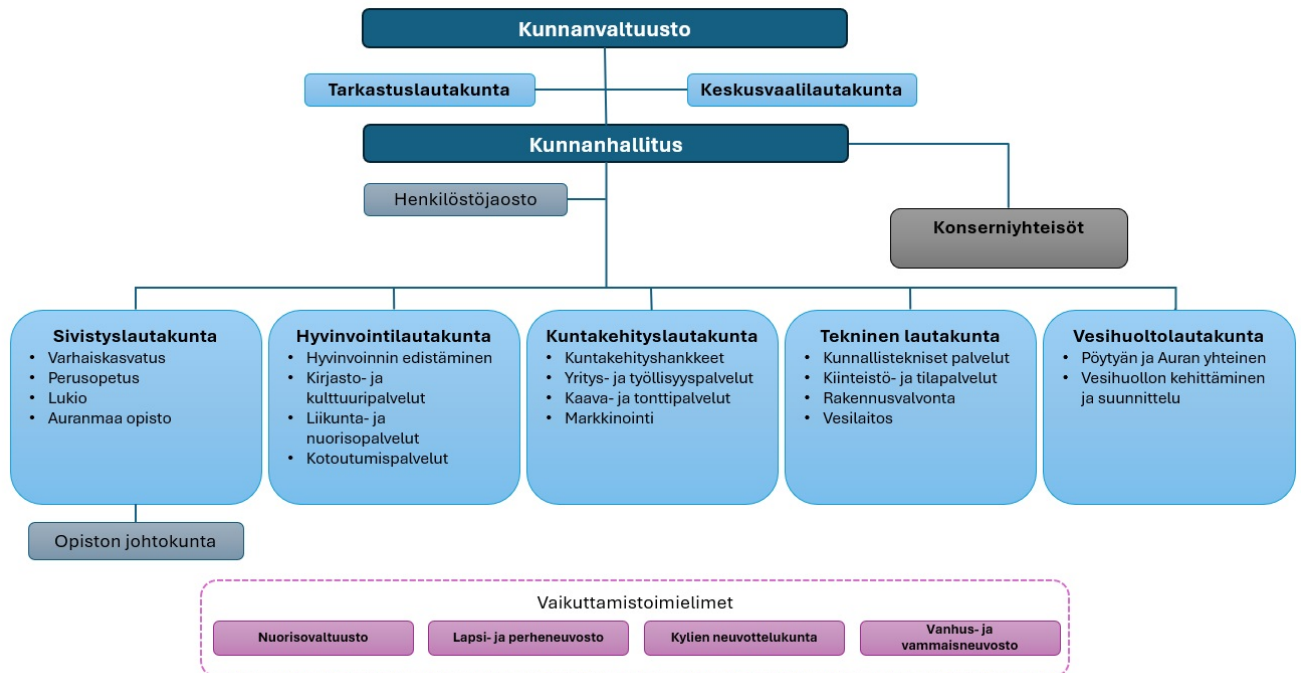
Kunnanvaltuusto

Tarkastuslautakunta

Keskusvaalilautakunta

Kunnanhallitus

Henkilöstöjaosto

Konserniyhteisöt

Sivistyslautakunta
• Varhaiskasvatus
• Perusopetus
• Lukio
• Auranmaa opisto

Hyvinvointilautakunta
• Hyvinvoinnin edistäminen
• Kirjasto- ja kulttuuripalvelut
• Liikunta- ja nuorisopalvelut
• Kotoutumispalvelut

Kuntakehityslautakunta
• Kuntakehityshankkeet
• Yritys- ja työllisyyspalvelut
• Kaava- ja tonttipalvelut
• Markkinointi

Tekninen lautakunta
• Kunnallistekniset palvelut
• Kiinteistö- ja tilapalvelut
• Rakennusvalvonta
• Vesilaitos

Vesihuoltolautakunta
• Pöytyän ja Auran yhteinen
• Vesihuollon kehittäminen ja suunnittelu

Opiston johtokunta

Vaikuttamistoimielimet

Nuorisovaltuusto

Lapsi- ja perheneuvosto

Kylien neuvottelukunta

Vanhus- ja vammaisneuvosto